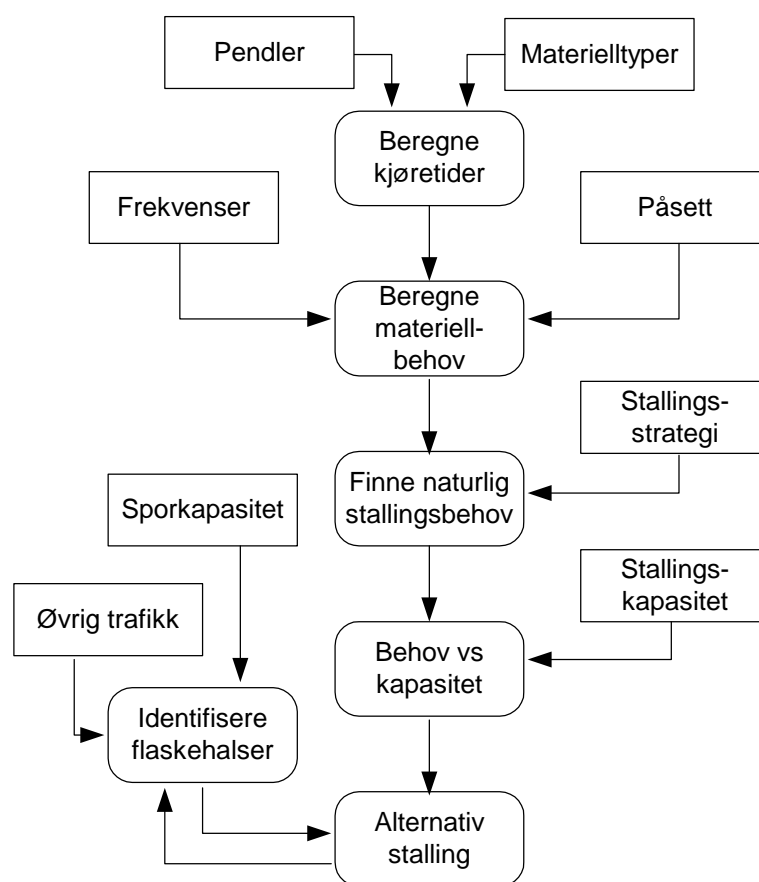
Pendler

Materielltyper

Beregne kjøretider

Frekvenser

Påsett

Beregne materiellbehov

Stallingsstrategi

Finne naturlig stallingsbehov

Sporkapasitet

Stallingskapasitet

Øvrig trafikk

Behov vs kapasitet

Identifisere flaskehalser

Alternativ stalling